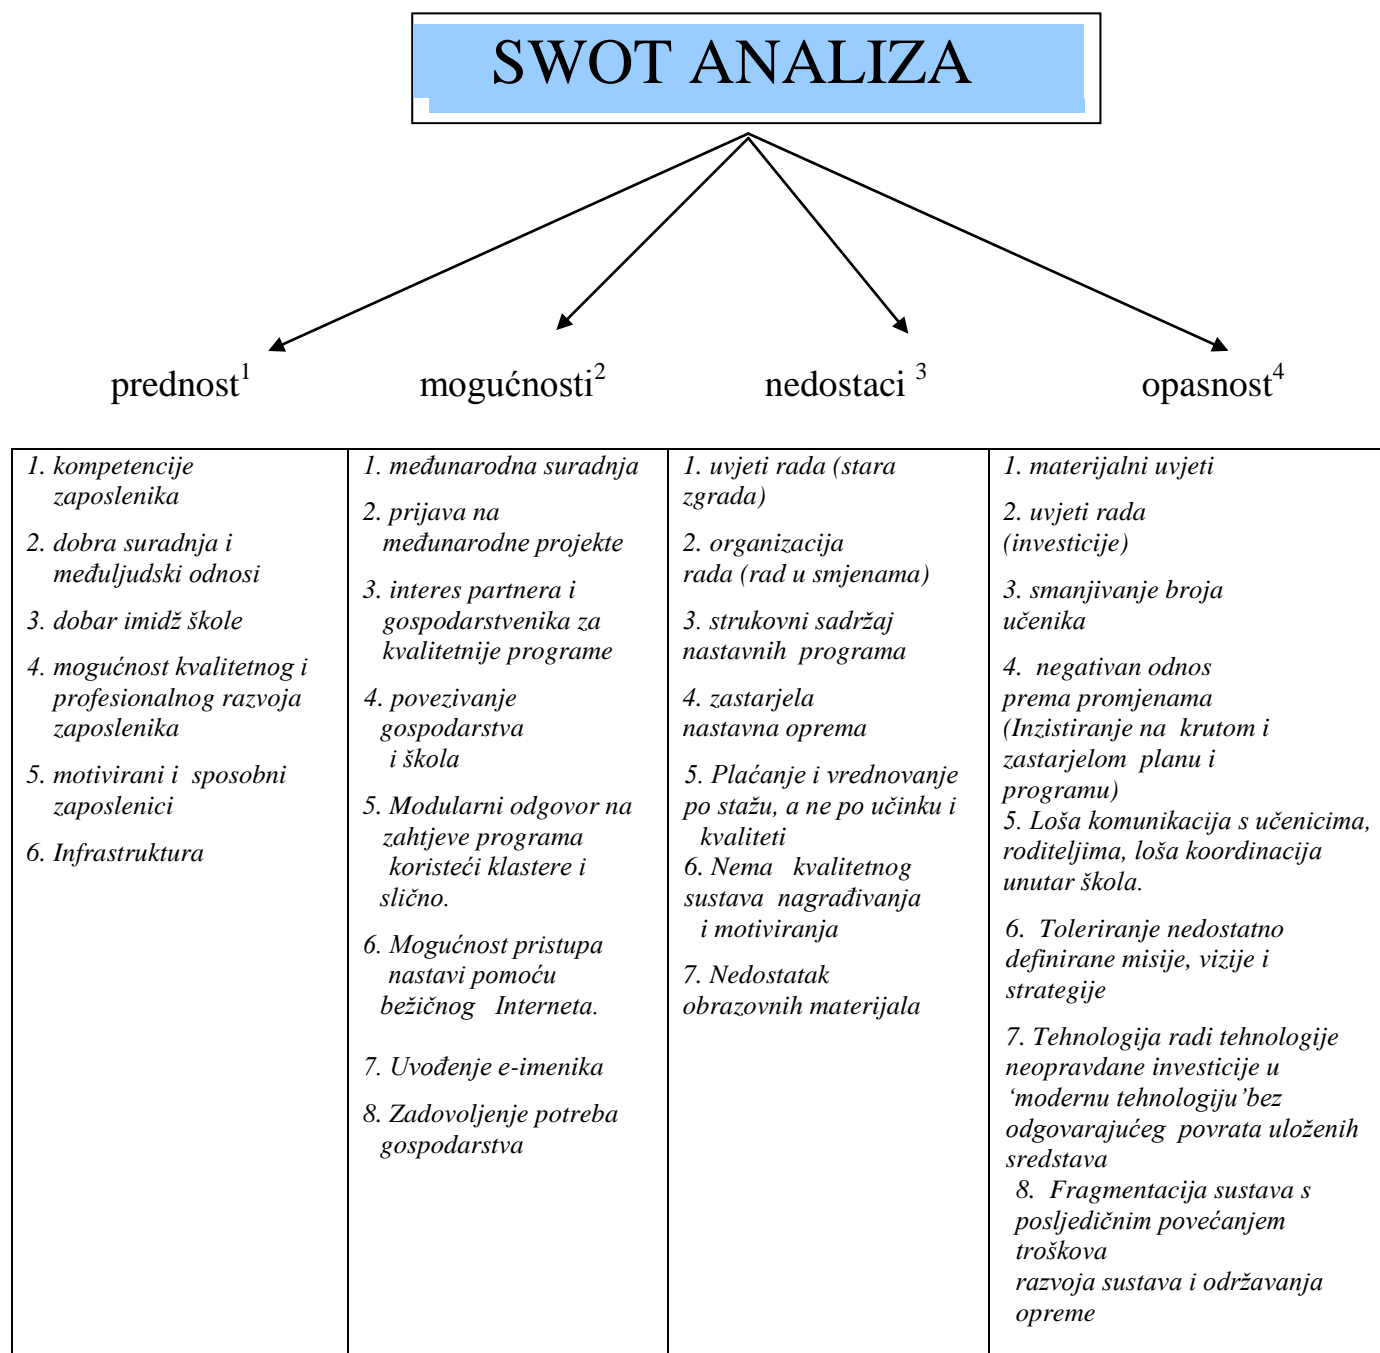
SWOT ANALIZA

predno​st$^1$ mogućnosti$^2$ nedostaci $^3$ opasnost$^4$

| | | | |
|---|---|---|---|
| 1. kompetencije zaposlenika<br>2. dobra suradnja i međuljudski odnosi<br>3. dobar imidž škole<br>4. mogućnost kvalitetnog i profesionalnog razvoja zaposlenika<br>5. motivirani i sposobni zaposlenici<br>6. Infrastruktura | 1. međunarodna suradnja<br>2. prijava na međunarodne projekte<br>3. interes partnera i gospodarstvenika za kvalitetnije programe<br>4. povezivanje gospodarstva i škola<br>5. Modularni odgovor na zahtjeve programa koristeći klastere i slično.<br>6. Mogućnost pristupa nastavi pomoću bežičnog Interneta.<br>7. Uvođenje e-imenika<br>8. Zadovoljenje potreba gospodarstva | 1. uvjeti rada (stara zgrada)<br>2. organizacija rada (rad u smjenama)<br>3. strukovni sadržaj nastavnih programa<br>4. zastarjela nastavna oprema<br>5. Plaćanje i vrednovanje po stažu, a ne po učinku i kvaliteti<br>6. Nema kvalitetnog sustava nagrađivanja i motiviranja<br>7. Nedostatak obrazovnih materijala | 1. materijalni uvjeti<br>2. uvjeti rada (investicije)<br>3. smanjivanje broja učenika<br>4. negativan odnos prema promjenama (Inzistiranje na krutom i zastarjelom planu i programu)<br>5. Loša komunikacija s učenicima, roditeljima, loša koordinacija unutar škola.<br>6. Toleriranje nedostatno definirane misije, vizije i strategije<br>7. Tehnologija radi tehnologije neopravdane investicije u ‘modernu tehnologiju’bez odgovarajućeg povrata uloženih sredstava<br>8. Fragmentacija sustava s posljedičnim povećanjem troškova razvoja sustava i održavanja opreme |